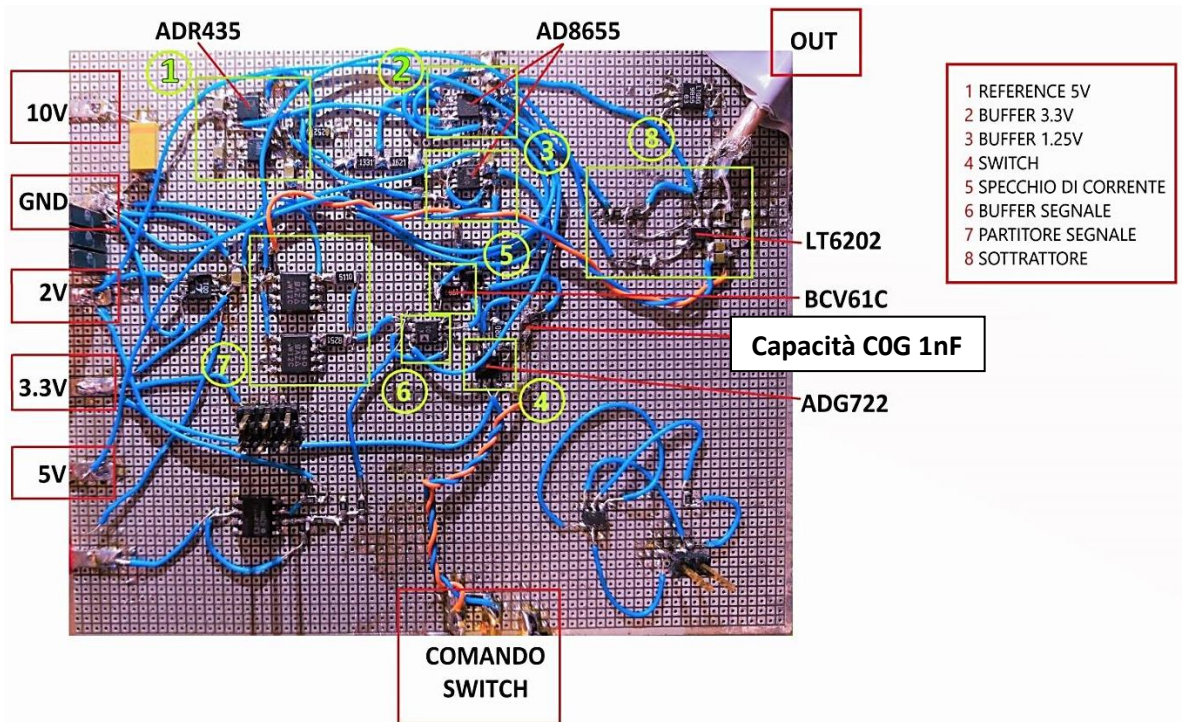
ADR435
AD8655
OUT
10V
GND
2V
3.3V
5V
1
2
3
4
5
6
7
8
LT6202
BCV61C
Capacità C0G 1nF
ADG722
COMANDO SWITCH

1 REFERENCE 5V
2 BUFFER 3.3V
3 BUFFER 1.25V
4 SWITCH
5 SPECCHIO DI CORRENTE
6 BUFFER SEGNALE
7 PARTITORE SEGNALE
8 SOTTRATTORE